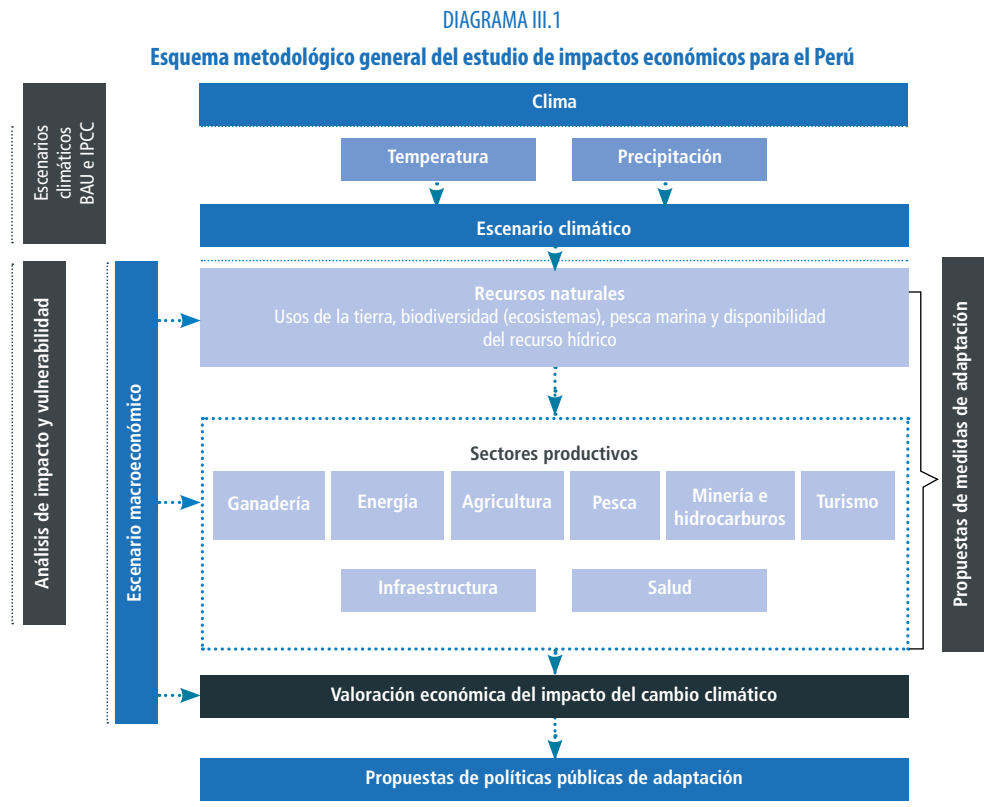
DIAGRAMA III.1

Esquema metodológico general del estudio de impactos económicos para el Perú

Escenarios climáticos BAU e IPCC

Clima

Temperatura

Precipitación

Escenario climático

Análisis de impacto y vulnerabilidad

Escenario macroeconómico

Recursos naturales
Usos de la tierra, biodiversidad (ecosistemas), pesca marina y disponibilidad del recurso hídrico

Sectores productivos

Ganadería

Energía

Agricultura

Pesca

Minería e hidrocarburos

Turismo

Infraestructura

Salud

Propuestas de medidas de adaptación

Valoración económica del impacto del cambio climático

Propuestas de políticas públicas de adaptación